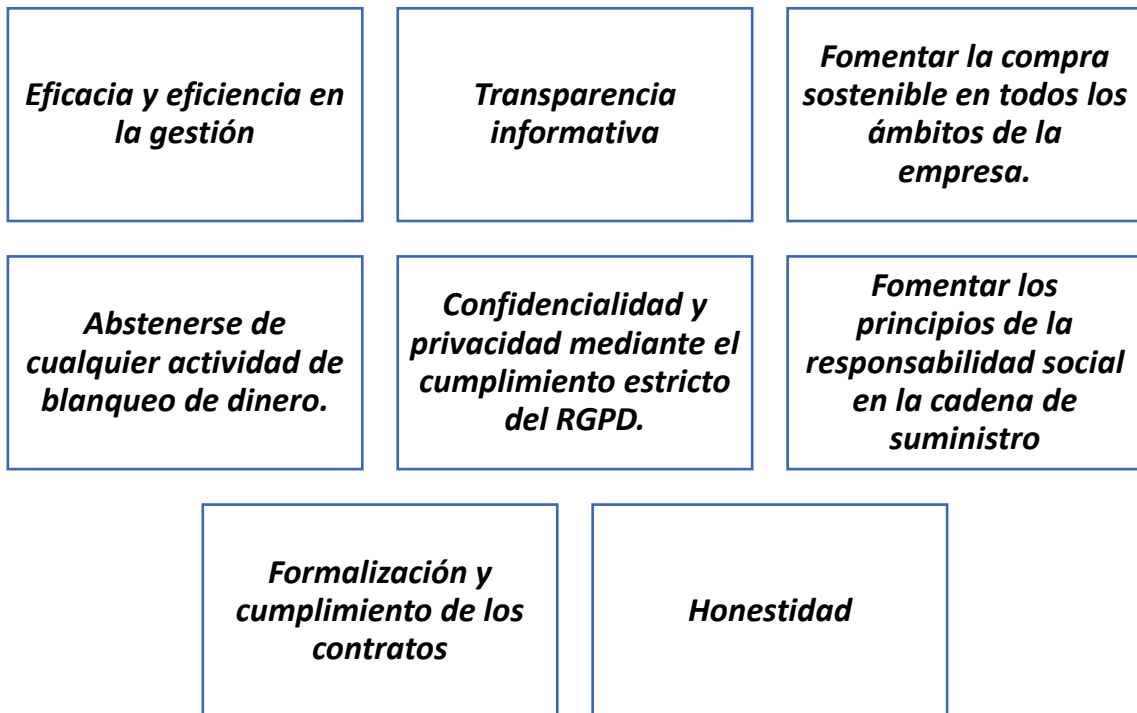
Eficacia y eficiencia en la gestión

Transparencia informativa

Fomentar la compra sostenible en todos los ámbitos de la empresa.

Abstenerse de cualquier actividad de blanqueo de dinero.

Confidencialidad y privacidad mediante el cumplimiento estricto del RGPD.

Fomentar los principios de la responsabilidad social en la cadena de suministro

Formalización y cumplimiento de los contratos

Honestidad